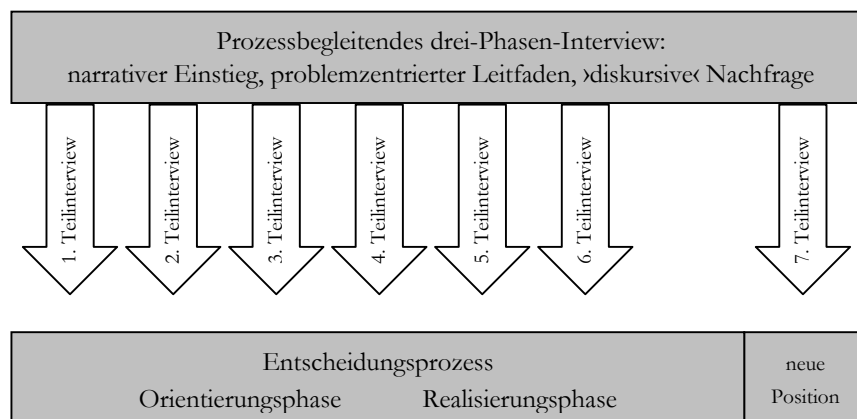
Prozessbegleitendes drei-Phasen-Interview:
narrativer Einstieg, problemzentrierter Leitfaden, ›diskursive‹ Nachfrage

1. Teilinterview

2. Teilinterview

3. Teilinterview

4. Teilinterview

5. Teilinterview

6. Teilinterview

7. Teilinterview

| Entscheidungsprozess<br>Orientierungsphase Realisierungsphase | neue Position |
|---|---|